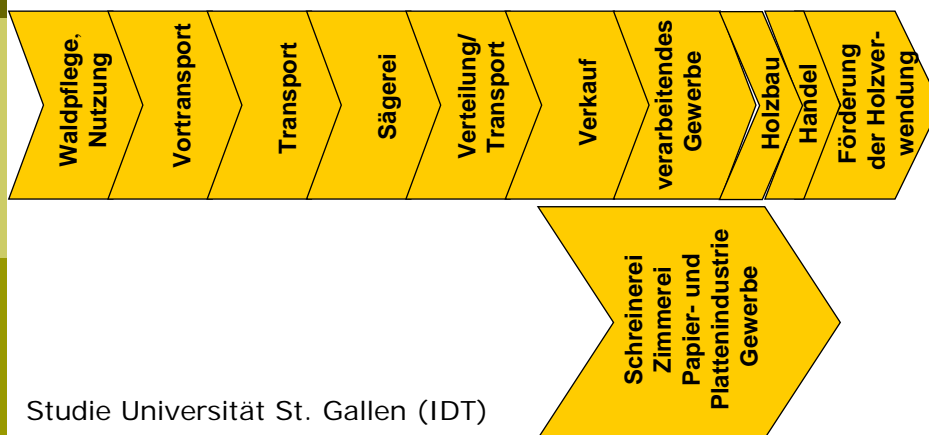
Waldpflege, Nutzung

Vortransport

Transport

Sägerei

Verteilung/ Transport

Verkauf

verarbeitendes Gewerbe

Holzbau

Handel

Förderung der Holzverwendung

Schreinerei
Zimmerei
Papier- und Plattenindustrie
Gewerbe

Studie Universität St. Gallen (IDT)